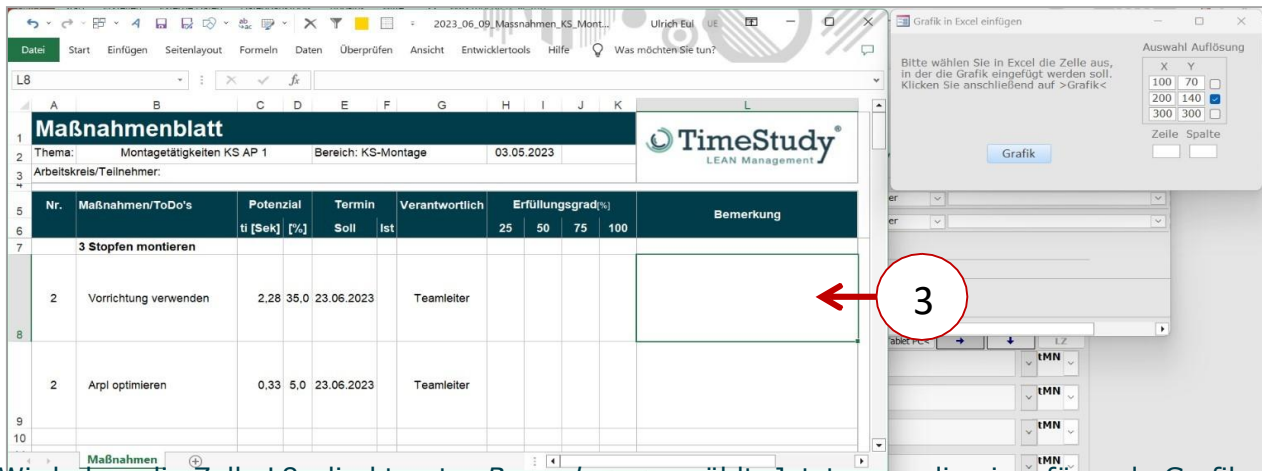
2023_06_09_Massnahmen_KS_Mont... Ulrich Eul UE

Datei Start Einfügen Seitenlayout Formeln Daten Überprüfen Ansicht Entwicklertools Hilfe Was möchten Sie tun?

L8

| | A | B | C | D | E | F | G | H | I | J | K | L |
|---|---|---|---|---|---|---|---|---|---|---|---|---|
| 1 | Maßnahmenblatt | | | | | | | | | | | TimeStudy® LEAN Management |
| 2 | Thema: | Montagetätigkeiten KS AP 1 | | | Bereich: KS-Montage | | | 03.05.2023 | | | | |
| 3 | Arbeitskreis/Teilnehmer: | | | | | | | | | | | |
| 5 | Nr. | Maßnahmen/ToDo's | Potenzial | | Termin | | Verantwortlich | Erfüllungsgrad[%] | | | | Bemerkung |
| 6 | | | ti [Sek] | [%] | Soll | Ist | | 25 | 50 | 75 | 100 | |
| 7 | | 3 Stopfen montieren | | | | | | | | | | |
| 8 | 2 | Vorrichtung verwenden | 2,28 | 35,0 | 23.06.2023 | | Teamleiter | | | | | |
| 9 | 2 | Arpl optimieren | 0,33 | 5,0 | 23.06.2023 | | Teamleiter | | | | | |
| 10 | | | | | | | | | | | | |

Maßnahmen

Grafik in Excel einfügen

Bitte wählen Sie in Excel die Zelle aus, in der die Grafik eingefügt werden soll. Klicken Sie anschließend auf >Grafik<

Auswahl Auflösung
X Y
100 70
200 140
300 300
Zeile Spalte

Grafik

3

Tablet PC< LZ tMN tMN tMN

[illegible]